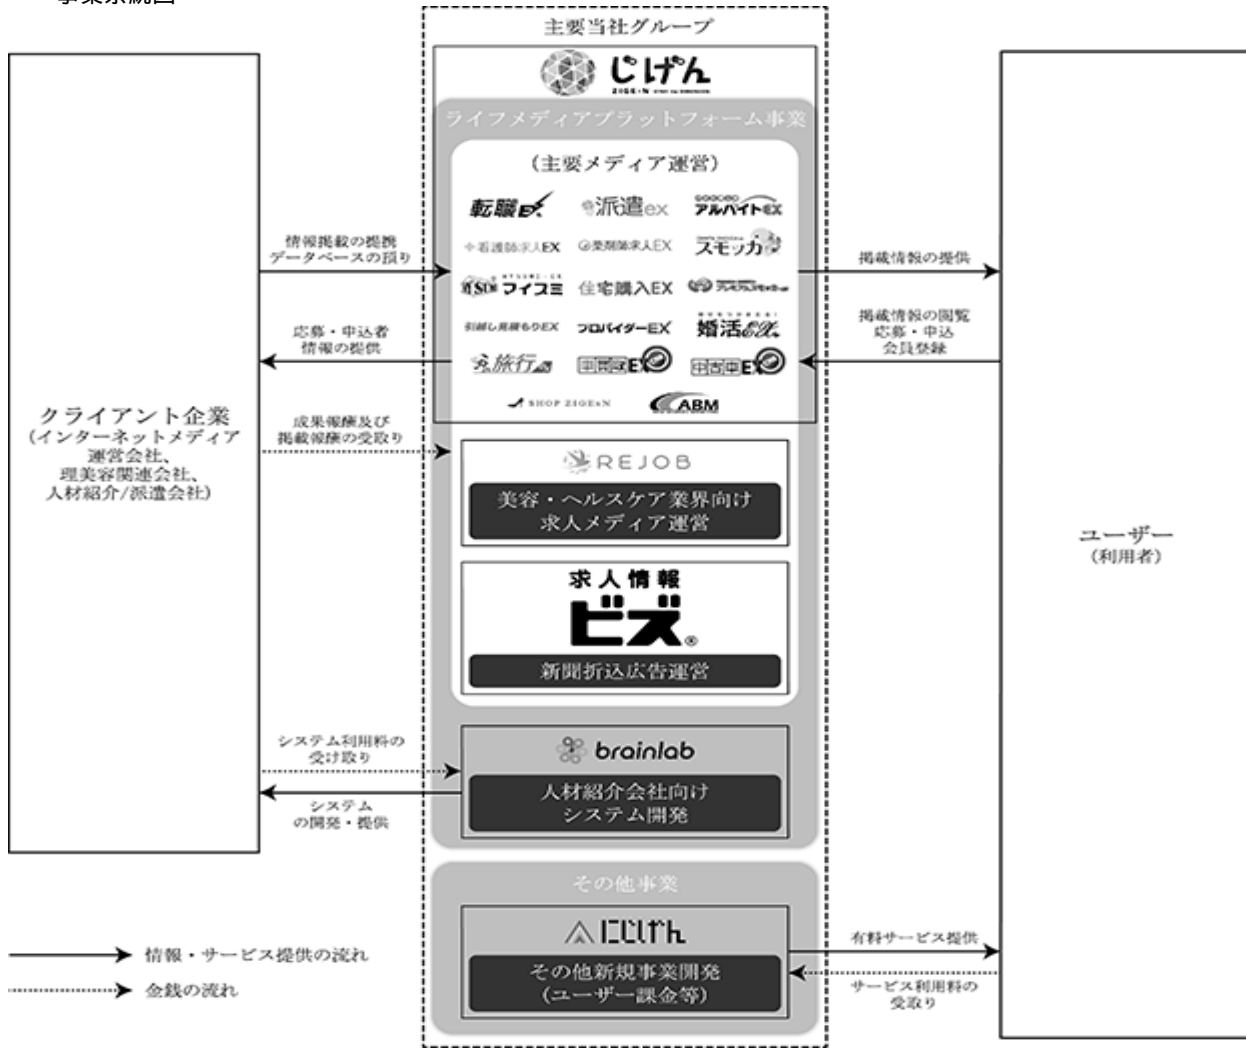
事業系統図

主要当社グループ

じげん
ZIGExN

ライフメディアプラットフォーム事業

（主要メディア運営）

転職EX
派遣ex
アルバイトEX
看護師求人EX
薬剤師求人EX
スモッカ
フィスミ
住宅購入EX
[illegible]
引越し見積もりEX
プロバイダーEX
婚活EX
旅行EX
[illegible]EX
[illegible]EX
SHOP ZIGExN
ABM

REJOB
美容・ヘルスケア業界向け求人メディア運営

求人情報
ビズ
新聞折込広告運営

brainlab
人材紹介会社向けシステム開発

その他事業

にじげん
その他新規事業開発（ユーザー課金等）

クライアント企業
（インターネットメディア運営会社、理美容関連会社、人材紹介/派遣会社）

情報掲載の提携
データベースの預り

応募・申込者情報の提供

成果報酬及び掲載報酬の受取り

システム利用料の受け取り

システムの開発・提供

ユーザー
（利用者）

掲載情報の提供

掲載情報の閲覧
応募・申込
会員登録

有料サービス提供

サービス利用料の受取り

情報・サービス提供の流れ
金銭の流れ